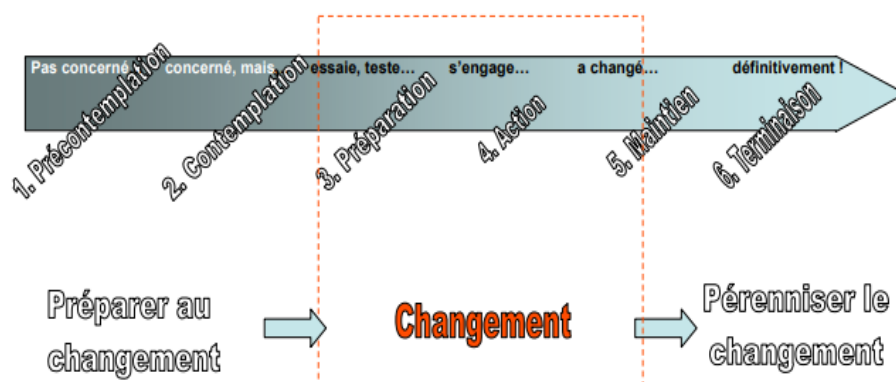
Pas concerné
concerné, mais
essaie, teste…
s'engage…
a changé…
définitivement !

1. Précontemplation
2. Contemplation
3. Préparation
4. Action
5. Maintien
6. Terminaison

Préparer au changement

Changement

Pérenniser le changement